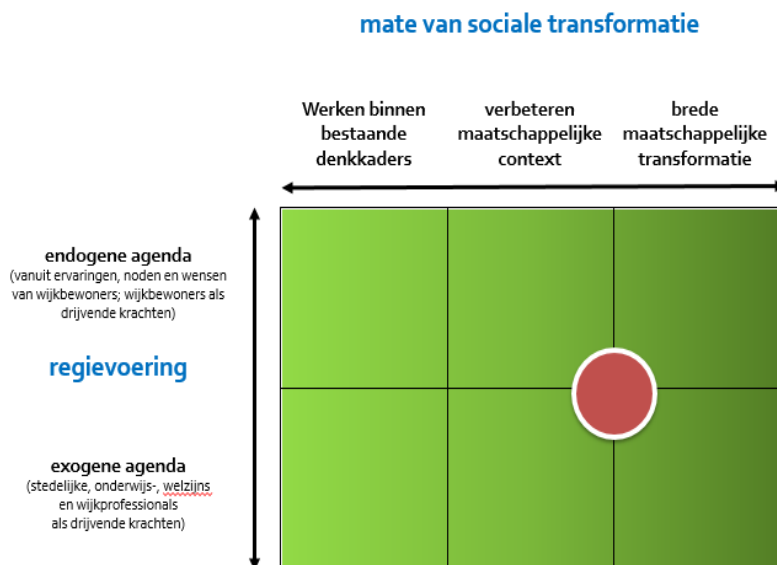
mate van sociale transformatie

Werken binnen bestaande denkkaders

verbeteren maatschappelijke context

brede maatschappelijke transformatie

endogene agenda
(vanuit ervaringen, noden en wensen van wijkbewoners; wijkbewoners als drijvende krachten)

regievoering

exogene agenda
(stedelijke, onderwijs-, welzijns en wijkprofessionals als drijvende krachten)